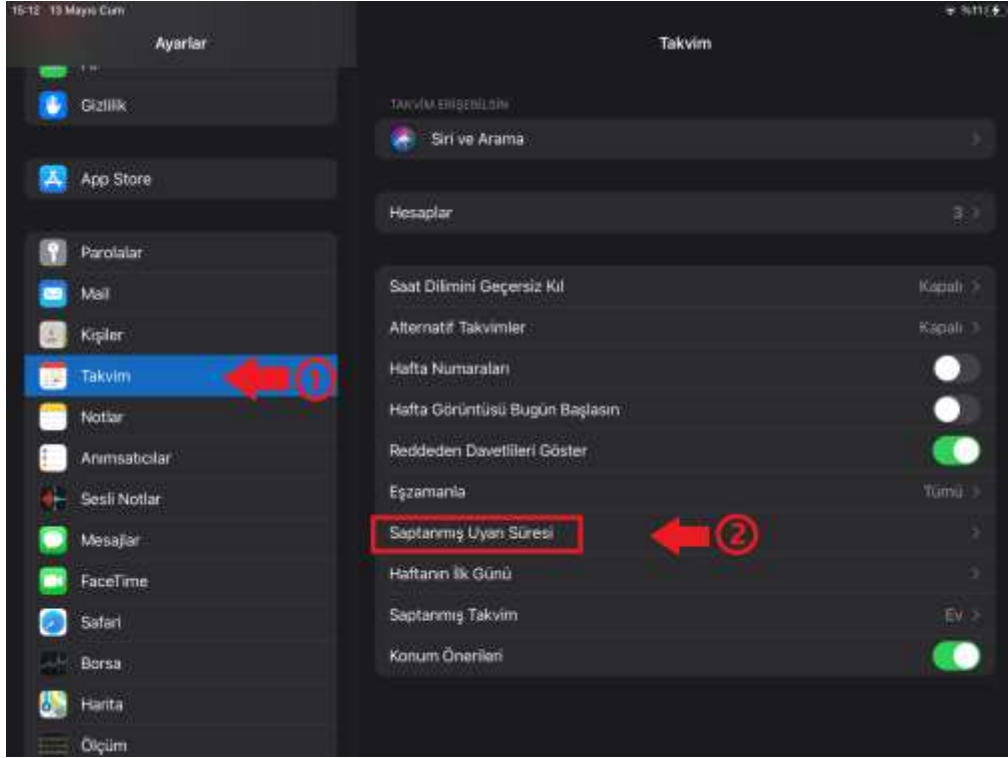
15:12 13 Mayıs Cum

%11

Ayarlar

Gizlilik

App Store

Parolalar

Mail

Kişiler

Takvim

1

Notlar

Anımsatıcılar

Sesli Notlar

Mesajlar

FaceTime

Safari

Borsa

Harita

Ölçüm

Takvim

TAKVİM ERİŞEBİLSİN

Siri ve Arama

Hesaplar 3

Saat Dilimini Geçersiz Kıl Kapalı

Alternatif Takvimler Kapalı

Hafta Numaraları

Hafta Görüntüsü Bugün Başlasın

Reddeden Davetlileri Göster

Eşzamanla Tümü

Saptanmış Uyarı Süresi

2

Haftanın İlk Günü

Saptanmış Takvim Ev

Konum Önerileri